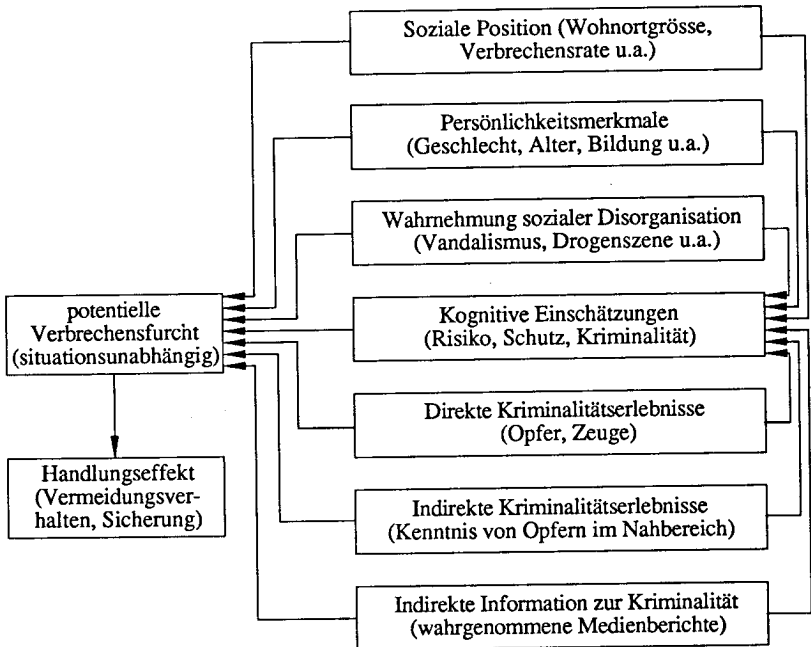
Soziale Position (Wohnortgrösse, Verbrechensrate u.a.)

Persönlichkeitsmerkmale (Geschlecht, Alter, Bildung u.a.)

Wahrnehmung sozialer Disorganisation (Vandalismus, Drogenszene u.a.)

potentielle Verbrechensfurcht (situationsunabhängig)

Kognitive Einschätzungen (Risiko, Schutz, Kriminalität)

Direkte Kriminalitätserlebnisse (Opfer, Zeuge)

Handlungseffekt (Vermeidungsverhalten, Sicherung)

Indirekte Kriminalitätserlebnisse (Kenntnis von Opfern im Nahbereich)

Indirekte Information zur Kriminalität (wahrgenommene Medienberichte)